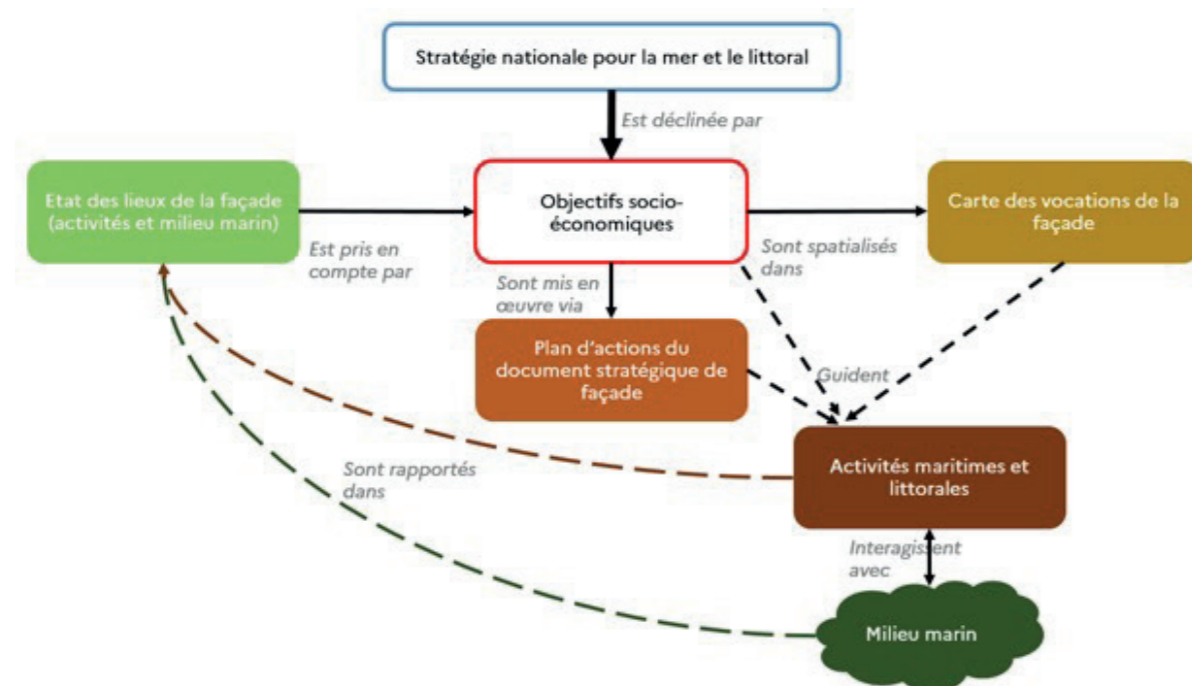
Stratégie nationale pour la mer et le littoral

Est déclinée par

Etat des lieux de la façade (activités et milieu marin)

Objectifs socio-économiques

Carte des vocations de la façade

Est pris en compte par

Sont spatialisés dans

Sont mis en œuvre via

Plan d'actions du document stratégique de façade

Guident

Activités maritimes et littorales

Sont rapportés dans

Interagissent avec

Milieu marin